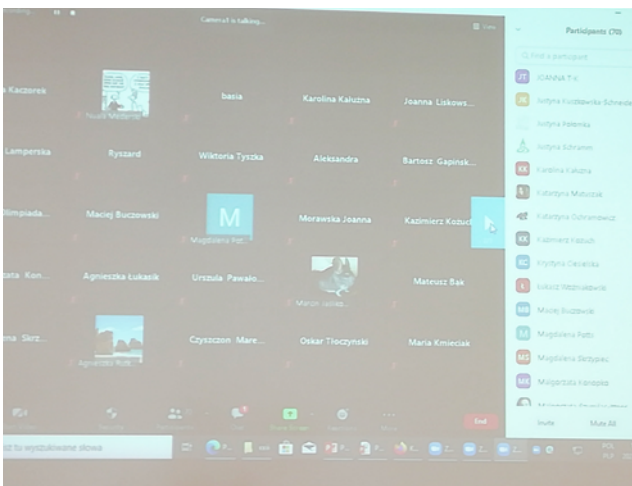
Camera1 is talking...

Participants (70)

Find a participant

a Kaczorek
Nuala Medental
basia
Karolina Kałużna
Joanna Liskows...

Lamperska
Ryszard
Wiktoria Tyszka
Aleksandra
Bartosz Gapińsk...

Olimpiada...
Maciej Buczowski
M
Magdalena Rat...
Morawska Joanna
Kazimierz Kozuc...

ata Kon...
Agnieszka Łukasik
Urszula Pawało...
Marion Jellied...
Mateusz Bąk

na Skrz...
Agnieszka Rut...
Czyszczon Mare...
Oskar Tłoczyński
Maria Kmieciak

JT JOANNA T...
JK Justyna Kozłowska-Schneider
Justyna Polenka
Justyna Schramm
KK Karolina Kałuzna
Katarzyna Matusiak
Katarzyna Ostrzanowicz
KK Kazimierz Kozuch
KC Krystyna Cieślicka
Ł Łukasz Nitzniakowski
MB Maciej Buczowski
M Magdalena Rath
MS Magdalena Skrzypiec
MK Małgorzata Karopka

Invite
Mute All

End

sz tu wyszukiwane słowa

POL
PLP